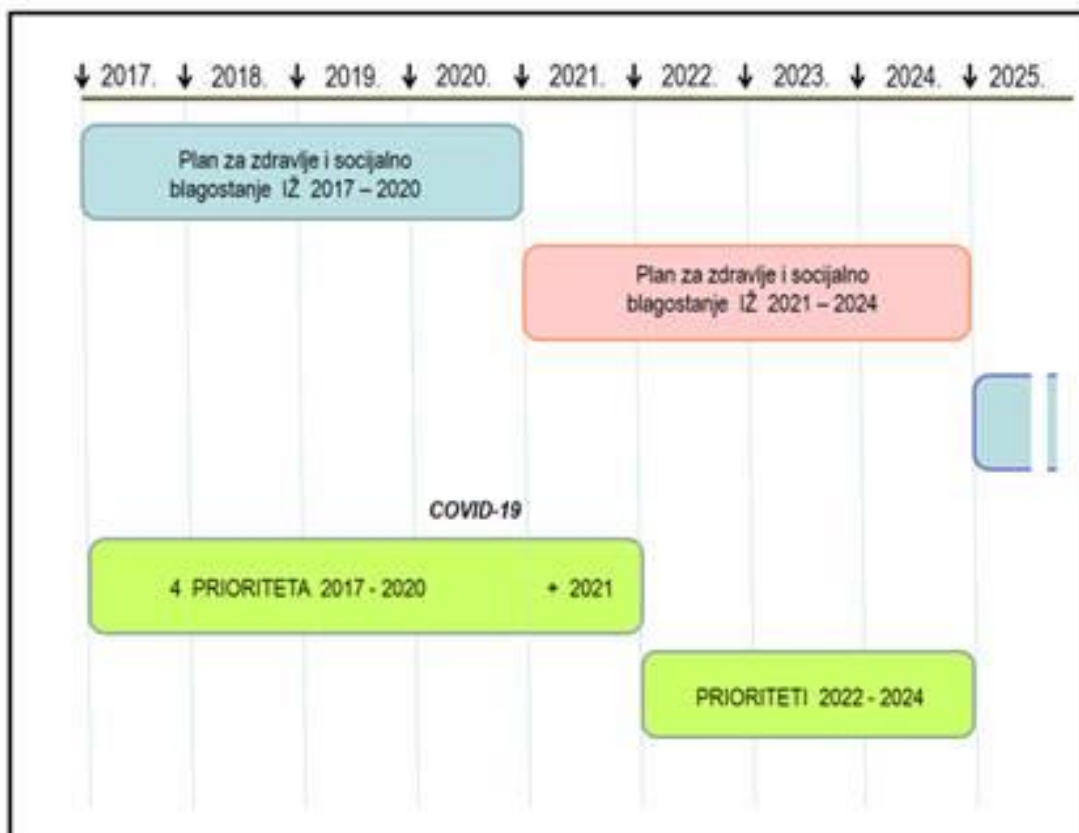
↓ 2017. ↓ 2018. ↓ 2019. ↓ 2020. ↓ 2021. ↓ 2022. ↓ 2023. ↓ 2024. ↓ 2025.

Plan za zdravlje i socijalno blagostanje IŽ 2017 – 2020

Plan za zdravlje i socijalno blagostanje IŽ 2021 – 2024

COVID-19

4 PRIORITETA 2017 - 2020 + 2021

PRIORITETI 2022 - 2024